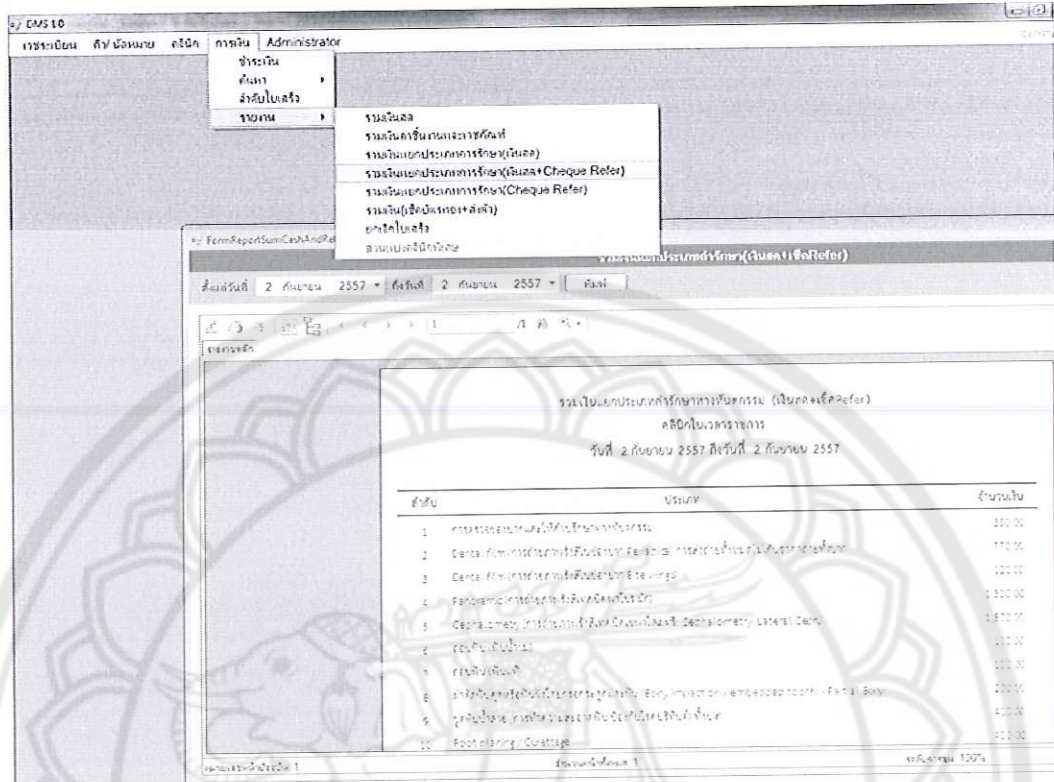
DMS 1.0

เวชระเบียน คิว/นัดหมาย คลินิก การเงิน Administrator

ชำระเงิน
ค้นหา
ลำดับใบเสร็จ
รายงาน

รวมเงินสด
รวมเงินค่าชิ้นงานและวัสดุภัณฑ์
รวมเงินแยกประเภทการรักษา(เงินสด)
รวมเงินแยกประเภทการรักษา(เงินสด+Cheque Refer)
รวมเงินแยกประเภทการรักษา(Cheque Refer)
รวมเงิน(เช็คบัตรทอง+ลดค่า)
ยกเลิกใบเสร็จ
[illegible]

FormReportSumCashAndRef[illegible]

รวมเงินแยกประเภทการรักษา(เงินสด+เช็คRefer)

ตั้งแต่วันที่ 2 กันยายน 2557 ถึงวันที่ 2 กันยายน 2557 ค้นหา

รายงานหลัก

รวมเงินแยกประเภทการรักษาทางทันตกรรม (เงินสด+เช็คRefer)
คลินิกในเวลาราชการ
วันที่ 2 กันยายน 2557 ถึงวันที่ 2 กันยายน 2557

| ลำดับ | ประเภท | จำนวนเงิน |
|---|---|---|
| 1 | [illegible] | 350.00 |
| 2 | Dental Film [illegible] | 170.00 |
| 3 | Dental Film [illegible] | 100.00 |
| 4 | Panoramic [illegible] | 1,500.00 |
| 5 | Cephalometry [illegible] Cephalometry Lateral Ceph | 1,500.00 |
| 6 | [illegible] | 300.00 |
| 7 | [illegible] | 300.00 |
| 8 | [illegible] Bony impaction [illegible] | 300.00 |
| 9 | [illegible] | 400.00 |
| 10 | Root planing / Curettage | 400.00 |

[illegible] 1 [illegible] 1 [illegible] 100%